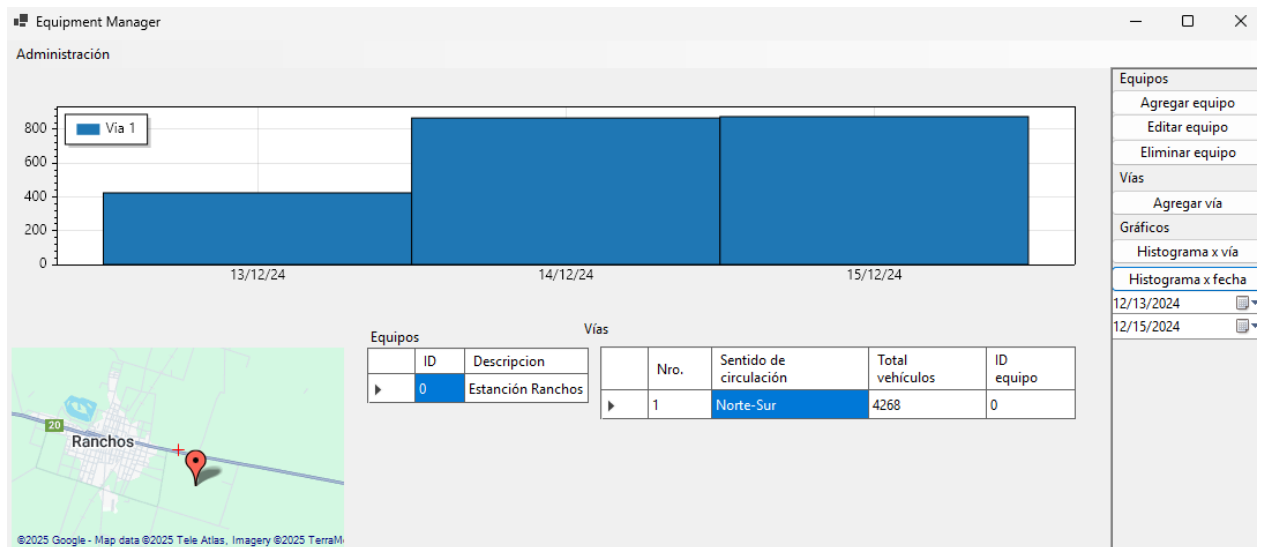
Equipment Manager

Administración

Via 1

800
600
400
200
0

13/12/24
14/12/24
15/12/24

Equipos
Agregar equipo
Editar equipo
Eliminar equipo
Vías
Agregar vía
Gráficos
Histograma x vía
Histograma x fecha
12/13/2024
12/15/2024

Equipos

| | ID | Descripcion |
|---|---|---|
| ▸ | 0 | Estanción Ranchos |

Vías

| | Nro. | Sentido de circulación | Total vehículos | ID equipo |
|---|---|---|---|---|
| ▸ | 1 | Norte-Sur | 4268 | 0 |

20
Ranchos
©2025 Google - Map data ©2025 Tele Atlas, Imagery ©2025 TerraM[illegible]